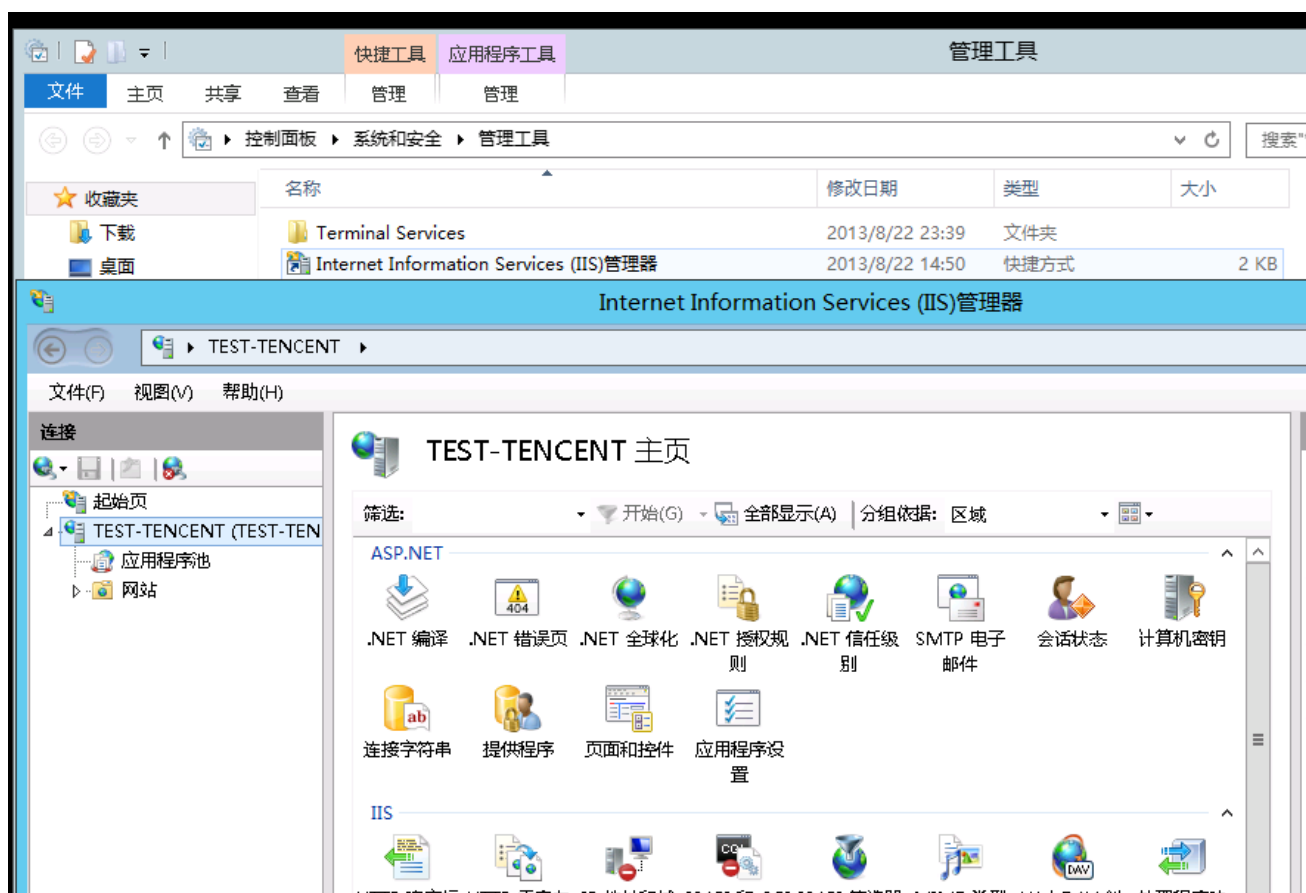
快捷工具 应用程序工具 管理工具

文件 主页 共享 查看 管理 管理

控制面板 ▸ 系统和安全 ▸ 管理工具

搜索"

收藏夹
下载
桌面

| 名称 | 修改日期 | 类型 | 大小 |
|---|---|---|---|
| Terminal Services | 2013/8/22 23:39 | 文件夹 | |
| Internet Information Services (IIS)管理器 | 2013/8/22 14:50 | 快捷方式 | 2 KB |

Internet Information Services (IIS)管理器

TEST-TENCENT ▸

文件(F) 视图(V) 帮助(H)

连接

起始页
TEST-TENCENT (TEST-TEN
应用程序池
网站

TEST-TENCENT 主页

筛选: 开始(G) 全部显示(A) 分组依据: 区域

ASP.NET

404

.NET 编译 .NET 错误页 .NET 全球化 .NET 授权规则 .NET 信任级别 SMTP 电子邮件 会话状态 计算机密钥

ab

连接字符串 提供程序 页面和控件 应用程序设置

IIS

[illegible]